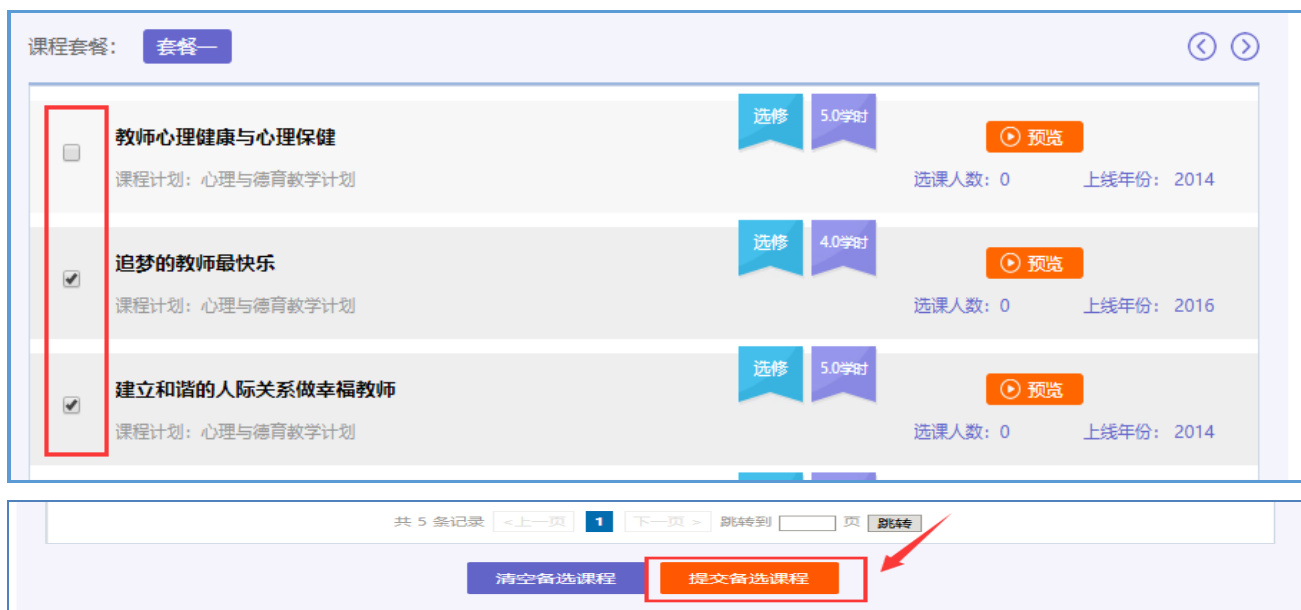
课程套餐： 套餐一

教师心理健康与心理保健
选修 5.0学时
预览
课程计划：心理与德育教学计划
选课人数：0 上线年份：2014

追梦的教师最快乐
选修 4.0学时
预览
课程计划：心理与德育教学计划
选课人数：0 上线年份：2016

建立和谐的人际关系做幸福教师
选修 5.0学时
预览
课程计划：心理与德育教学计划
选课人数：0 上线年份：2014

共 5 条记录 <上一页 1 下一页> 跳转到 页 跳转

清空备选课程 提交备选课程